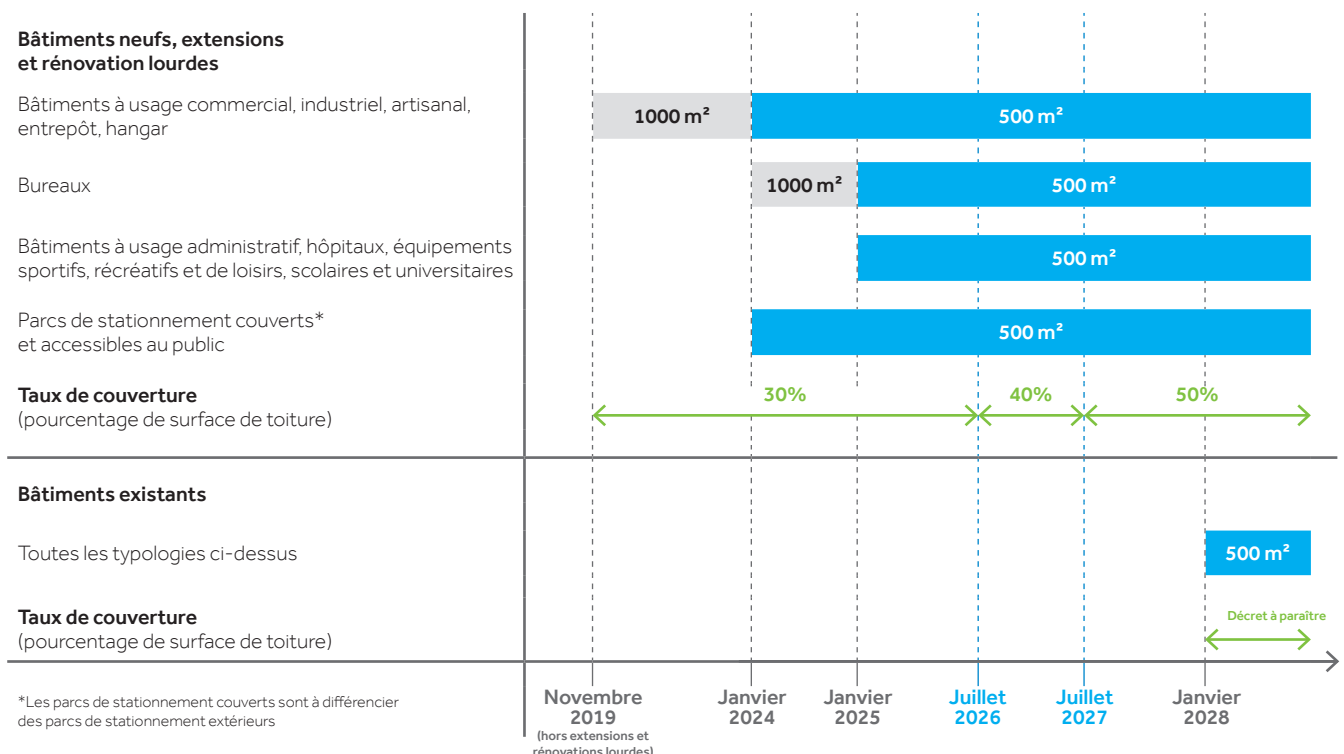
**Bâtiments neufs, extensions et rénovation lourdes**

Bâtiments à usage commercial, industriel, artisanal, entrepôt, hangar

1000 m²

500 m²

Bureaux

1000 m²

500 m²

Bâtiments à usage administratif, hôpitaux, équipements sportifs, récréatifs et de loisirs, scolaires et universitaires

500 m²

Parcs de stationnement couverts* et accessibles au public

500 m²

**Taux de couverture**
(pourcentage de surface de toiture)

30%

40%

50%

**Bâtiments existants**

Toutes les typologies ci-dessus

500 m²

**Taux de couverture**
(pourcentage de surface de toiture)

Décret à paraître

*Les parcs de stationnement couverts sont à différencier des parcs de stationnement extérieurs

Novembre 2019
(hors extensions et rénovations lourdes)

Janvier 2024

Janvier 2025

Juillet 2026

Juillet 2027

Janvier 2028